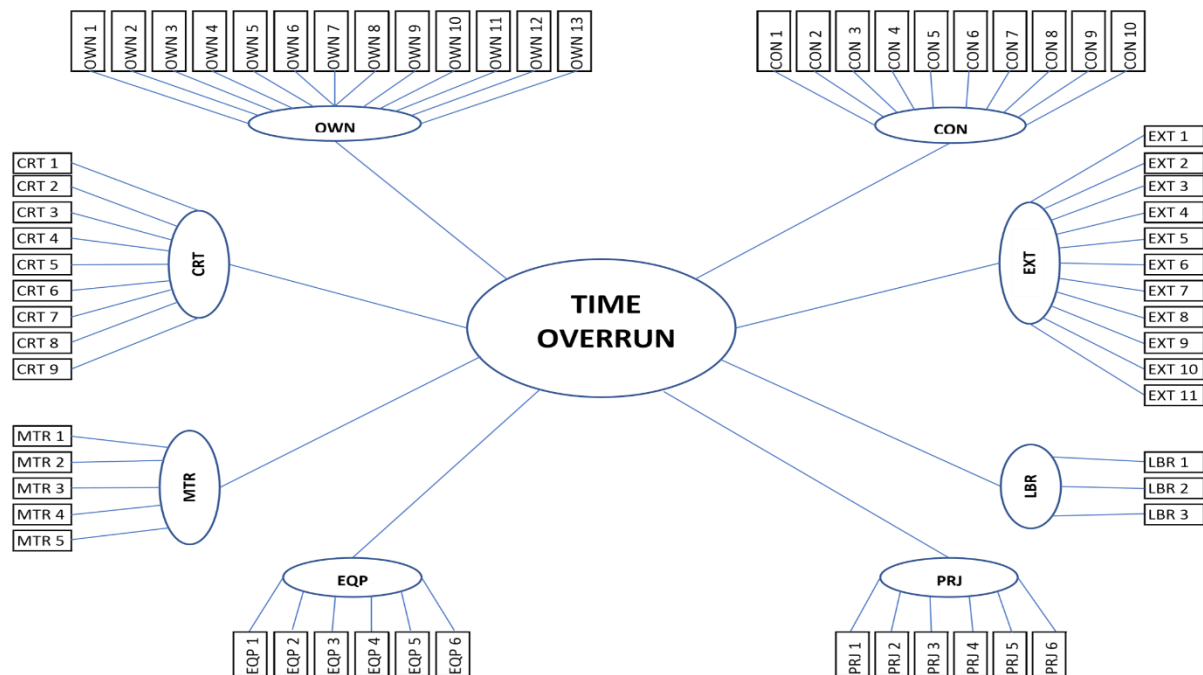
OWN 1
OWN 2
OWN 3
OWN 4
OWN 5
OWN 6
OWN 7
OWN 8
OWN 9
OWN 10
OWN 11
OWN 12
OWN 13

OWN

CON 1
CON 2
CON 3
CON 4
CON 5
CON 6
CON 7
CON 8
CON 9
CON 10

CON

CRT 1
CRT 2
CRT 3
CRT 4
CRT 5
CRT 6
CRT 7
CRT 8
CRT 9

CRT

TIME OVERRUN

EXT

EXT 1
EXT 2
EXT 3
EXT 4
EXT 5
EXT 6
EXT 7
EXT 8
EXT 9
EXT 10
EXT 11

MTR 1
MTR 2
MTR 3
MTR 4
MTR 5

MTR

LBR

LBR 1
LBR 2
LBR 3

EQP

EQP 1
EQP 2
EQP 3
EQP 4
EQP 5
EQP 6

PRJ

PRJ 1
PRJ 2
PRJ 3
PRJ 4
PRJ 5
PRJ 6